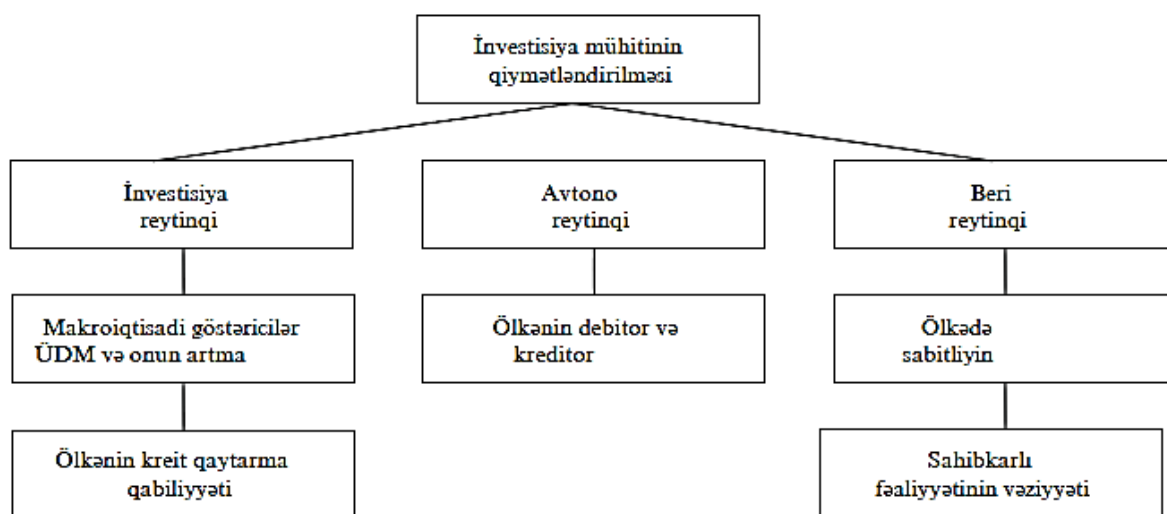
İnvestisiya mühitinin qiymətləndirilməsi

İnvestisiya reytinqi

Avtono reytinqi

Beri reytinqi

Makroiqtisadi göstəricilər ÜDM və onun artma

Ölkənin debitor və kreditor

Ölkədə sabitliyin

Ölkənin kreit qaytarma qabiliyyəti

Sahibkarlı fəaliyyətinin vəziyyəti